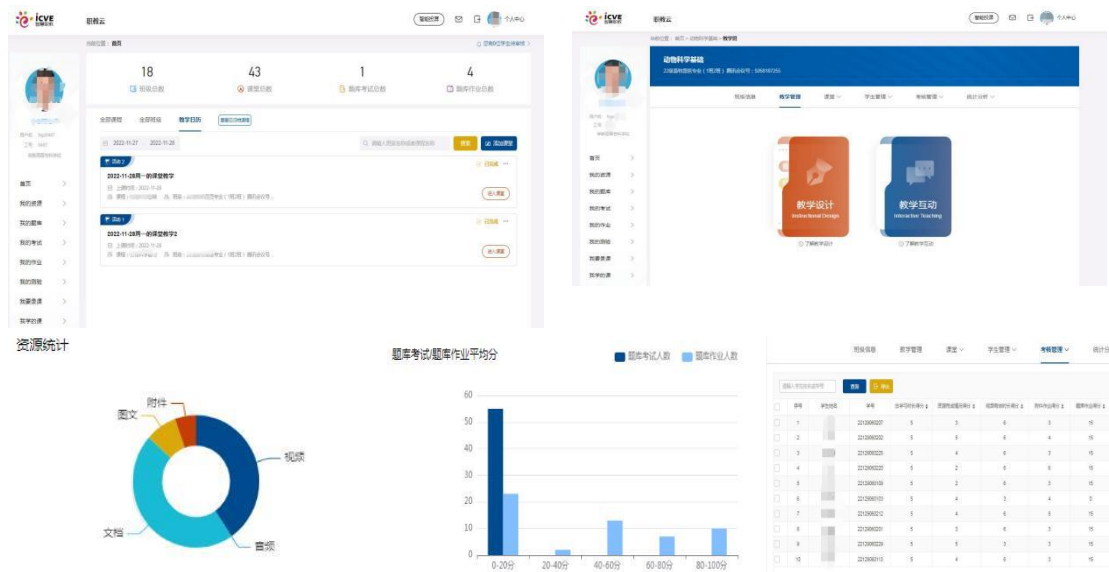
icve 职教云 智能助手 个人中心

当前位置：首页

18 班级总数
43 课堂总数
1 题库考试总数
4 题库作业总数

全部课程 全部班级 教学日历

2022-11-27 2022-11-26

查询 添加课堂

2022-11-26周一的课堂教学
已结束
进入课堂

2022-11-26周一的课堂教学2
已结束
进入课堂

首页
我的资源
我的题库
我的考试
我的作业
我的班级
我的课程
我开的课

icve 职教云 智能助手 个人中心

动物科学基础

班级信息 教学管理 课堂 学生管理 考核管理 统计分析

首页
我的资源
我的题库
我的考试
我的作业
我的班级
我的课程
我开的课

教学设计 Instructional Design
了解教学设计

教学互动 Interactive Teaching
了解教学互动

资源统计

附件
图文
视频
文档
音频

题库考试/题库作业平均分

题库考试人数 题库作业人数

60
50
40
30
20
10
0

0-20分 20-40分 40-60分 60-80分 80-100分

班级信息 教学管理 课堂 学生管理 考核管理 统计分析

查询 导出

| 序号 | 学生姓名 | 学号 | | | | | |
|---|---|---|---|---|---|---|---|
| 1 | | 2212000207 | 5 | 5 | 6 | 5 | 15 |
| 2 | | 2212000202 | 5 | 5 | 6 | 5 | 15 |
| 3 | | 2212000225 | 5 | 4 | 6 | 5 | 15 |
| 4 | | 2212000220 | 5 | 2 | 6 | 5 | 15 |
| 5 | | 2212000109 | 5 | 2 | 6 | 5 | 15 |
| 6 | | 2212000103 | 5 | 4 | 5 | 4 | 5 |
| 7 | | 2212000212 | 5 | 4 | 6 | 5 | 15 |
| 8 | | 2212000201 | 5 | 5 | 6 | 5 | 15 |
| 9 | | 2212000226 | 5 | 5 | 5 | 5 | 15 |
| 10 | | 2212000113 | 5 | 4 | 6 | 5 | 15 |